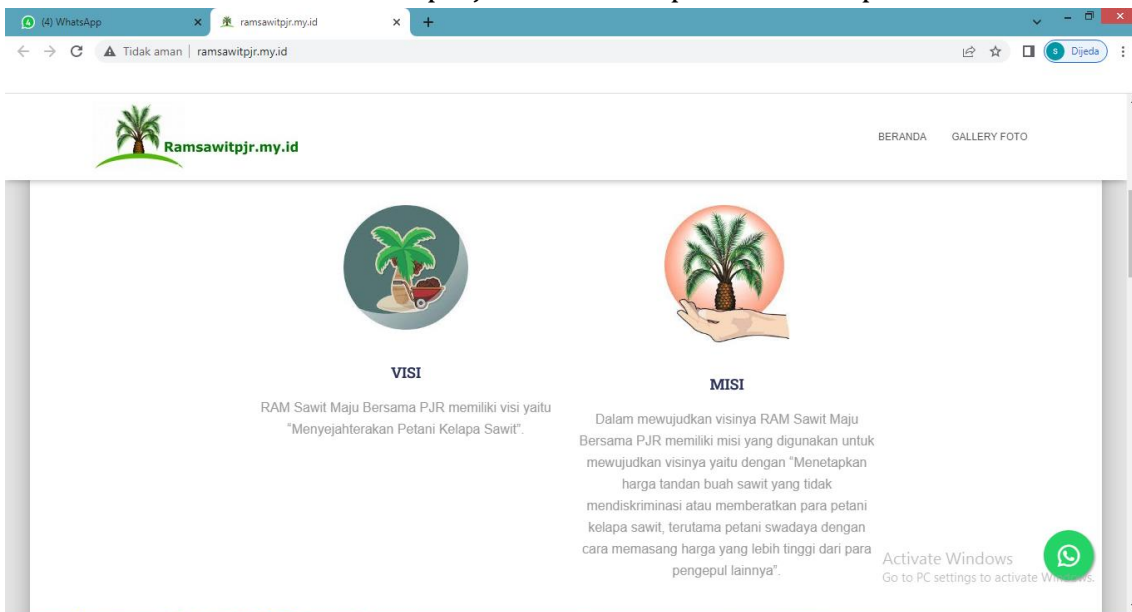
(4) WhatsApp
ramsawitpjr.my.id
Tidak aman | ramsawitpjr.my.id
Dijeda

Ramsawitpjr.my.id

BERANDA GALLERY FOTO

VISI

RAM Sawit Maju Bersama PJR memiliki visi yaitu "Menyejahterakan Petani Kelapa Sawit".

MISI

Dalam mewujudkan visinya RAM Sawit Maju Bersama PJR memiliki misi yang digunakan untuk mewujudkan visinya yaitu dengan "Menetapkan harga tandan buah sawit yang tidak mendiskriminasi atau memberatkan para petani kelapa sawit, terutama petani swadaya dengan cara memasang harga yang lebih tinggi dari para pengepul lainnya".

Activate Windows
Go to PC settings to activate Windows.